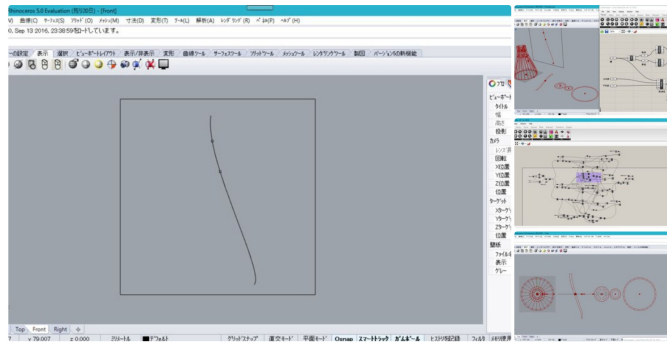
Rhinoceros 5.0 Evaluation (残り26日) - [Front]

V) 曲線(C) サーフェス(S) ソリッド(O) メッシュ(M) 寸法(D) 変形(T) ツール(L) 解析(A) レンダリング(R) パネル(P) ヘルプ(H)

6, Sep 13 2016, 23:38:59 Pにしています。

の設定 表示 選択 ビューポートレイアウト 表示/非表示 変形 曲線ツール サーフェスツール ソリッドツール メッシュツール レンダリングツール 製図 バージョン5の新機能

プロ
ビューポート
タイトル
幅
高さ
投影
カメラ
レンズ長
回転
X位置
Y位置
Z位置
位置
ターゲット
Xターゲ
Yターゲ
Zターゲ
位置
壁紙
ファイル名
表示
グレー

Top Front Right

x 79.007 z 0.000 ミリメートル デフォルト グリッドスナップ 直交モード 平面モード Osnap スマートトラック ガムボール ヒストリを記録 フィルタ